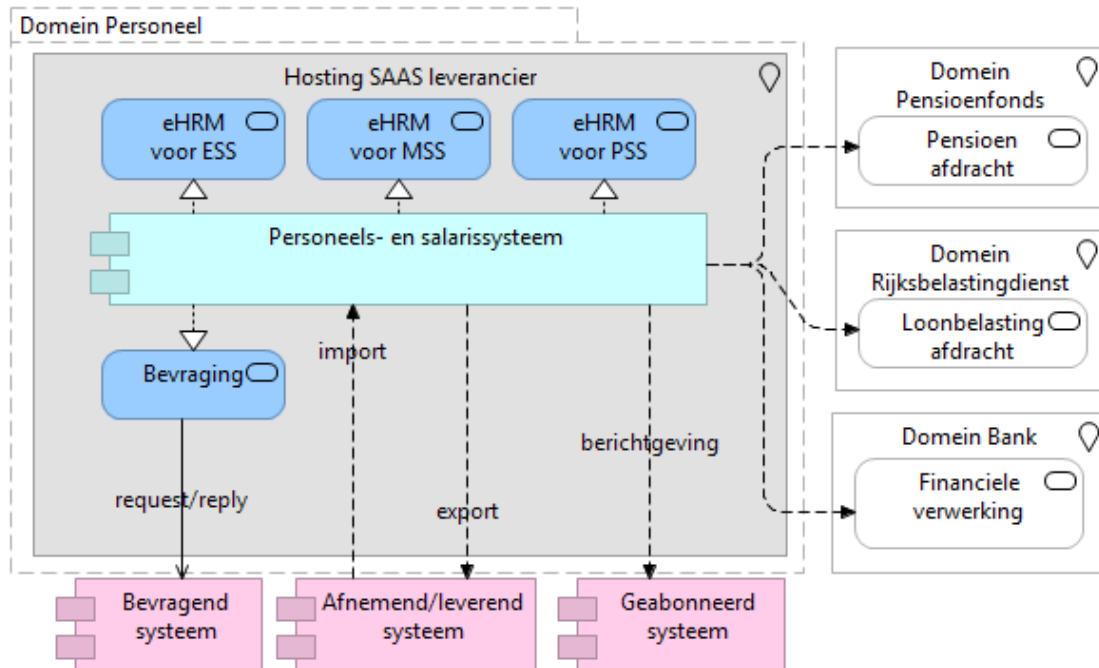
Domein Personeel

Hosting SAAS leverancier

eHRM voor ESS

eHRM voor MSS

eHRM voor PSS

Personeels- en salarissysteem

Bevraging

import

berichtgeving

request/reply

export

Domein Pensioenfonds

Pensioen afdracht

Domein Rijksbelastingdienst

Loonbelasting afdracht

Domein Bank

Financiele verwerking

Bevragend systeem

Afnemend/leverend systeem

Geabonneerd systeem